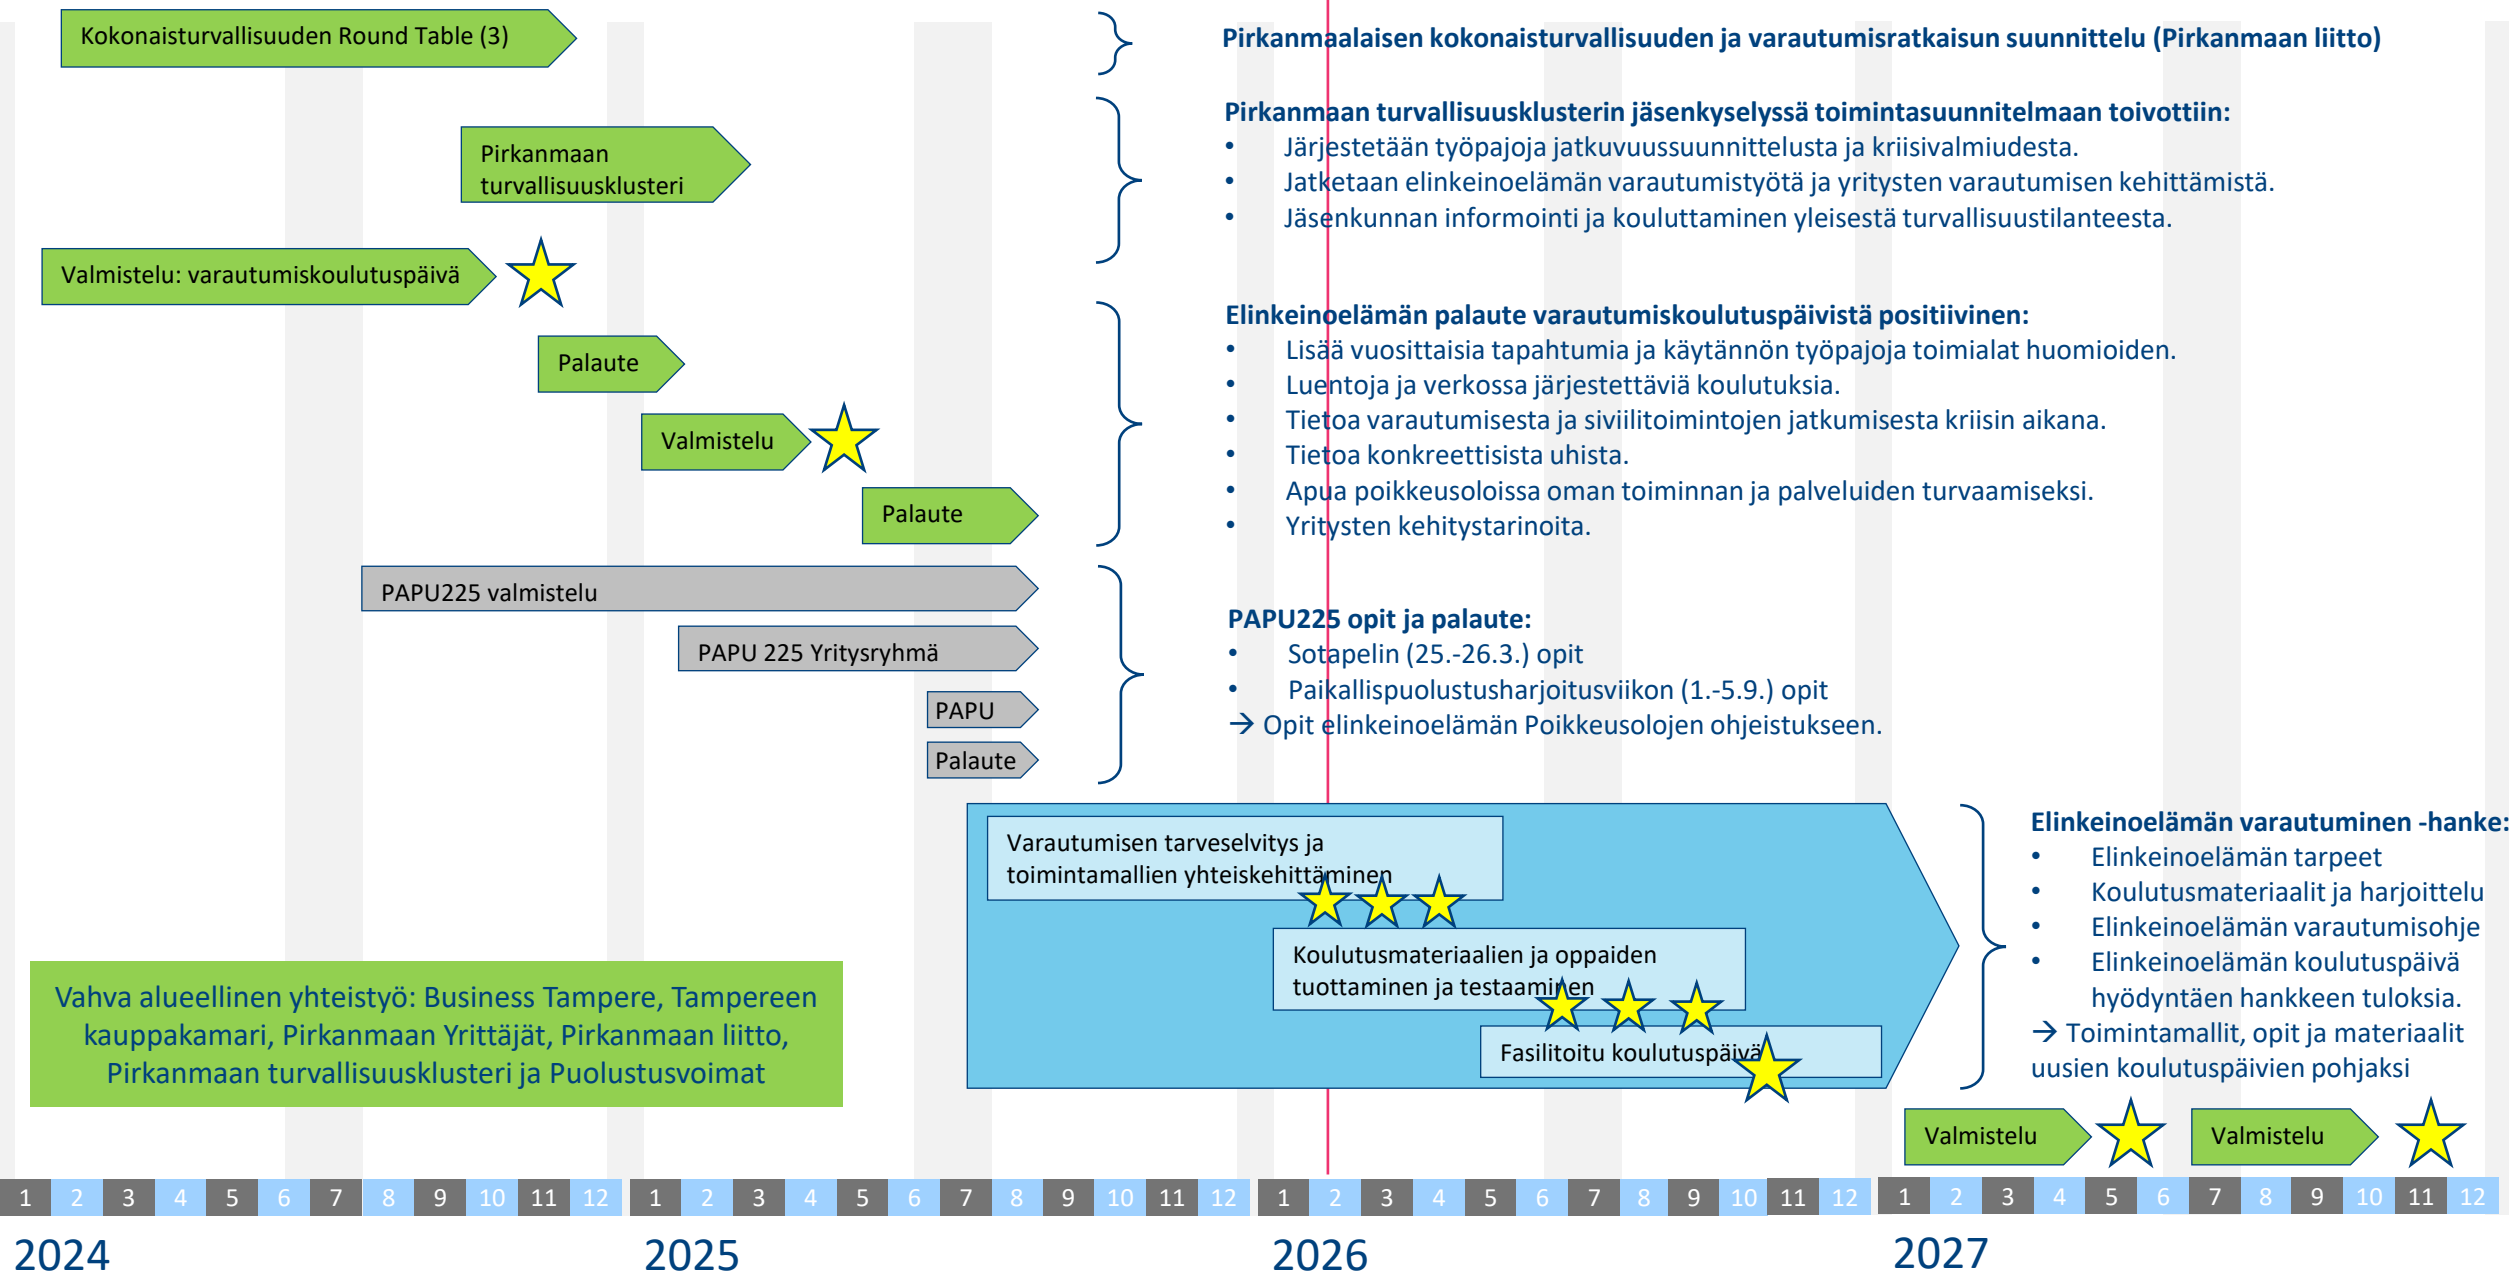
Kokonaisturvallisuuden Round Table (3)

Pirkanmaalaisen kokonaisturvallisuuden ja varautumisratkaisun suunnittelu (Pirkanmaan liitto)

Pirkanmaan turvallisuusklusteri

Pirkanmaan turvallisuusklusterin jäsenkyselyssä toimintasuunnitelmaan toivottiin:
• Järjestetään työpajoja jatkuvuussuunnittelusta ja kriisivalmiudesta.
• Jatketaan elinkeinoelämän varautumistyötä ja yritysten varautumisen kehittämistä.
• Jäsenkunnan informointi ja kouluttaminen yleisestä turvallisuustilanteesta.

Valmistelu: varautumiskoulutuspäivä

Palaute

Valmistelu

Palaute

Elinkeinoelämän palaute varautumiskoulutuspäivistä positiivinen:
• Lisää vuosittaisia tapahtumia ja käytännön työpajoja toimialat huomioiden.
• Luentoja ja verkossa järjestettäviä koulutuksia.
• Tietoa varautumisesta ja siviilitoimintojen jatkumisesta kriisin aikana.
• Tietoa konkreettisista uhista.
• Apua poikkeusoloissa oman toiminnan ja palveluiden turvaamiseksi.
• Yritysten kehitystarinoita.

PAPU225 valmistelu

PAPU 225 Yritysryhmä

PAPU

Palaute

PAPU225 opit ja palaute:
• Sotapelin (25.-26.3.) opit
• Paikallispuolustusharjoitusviikon (1.-5.9.) opit
→ Opit elinkeinoelämän Poikkeusolojen ohjeistukseen.

Varautumisen tarveselvitys ja toimintamallien yhteiskehittäminen

Koulutusmateriaalien ja oppaiden tuottaminen ja testaaminen

Fasilitoitu koulutuspäivä

Elinkeinoelämän varautuminen -hanke:
• Elinkeinoelämän tarpeet
• Koulutusmateriaalit ja harjoittelu
• Elinkeinoelämän varautumisohje
• Elinkeinoelämän koulutuspäivä hyödyntäen hankkeen tuloksia.
→ Toimintamallit, opit ja materiaalit uusien koulutuspäivien pohjaksi

Vahva alueellinen yhteistyö: Business Tampere, Tampereen kauppakamari, Pirkanmaan Yrittäjät, Pirkanmaan liitto, Pirkanmaan turvallisuusklusteri ja Puolustusvoimat

Valmistelu

Valmistelu

1 2 3 4 5 6 7 8 9 10 11 12 1 2 3 4 5 6 7 8 9 10 11 12 1 2 3 4 5 6 7 8 9 10 11 12 1 2 3 4 5 6 7 8 9 10 11 12

2024 2025 2026 2027